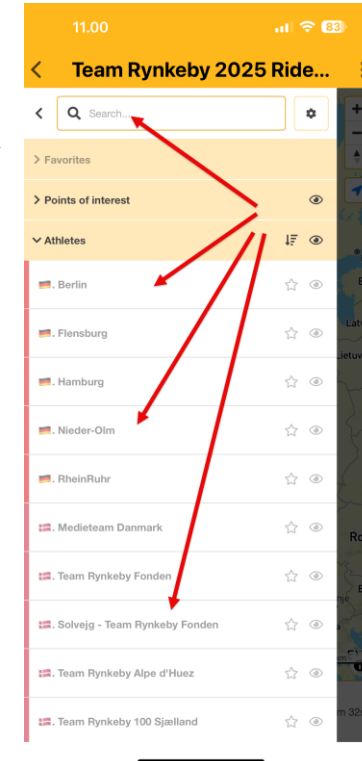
11.00

83

Team Rynkeby 2025 Ride...

Search...

> Favorites

> Points of interest

Athletes

🇩🇪. Berlin

🇩🇪. Flensburg

🇩🇪. Hamburg

🇩🇪. Nieder-Olm

🇩🇪. RheinRuhr

🇩🇰. Medieteam Danmark

🇩🇰. Team Rynkeby Fonden

🇩🇰. Solvejg - Team Rynkeby Fonden

🇩🇰. Team Rynkeby Alpe d'Huez

🇩🇰. Team Rynkeby 100 Sjælland